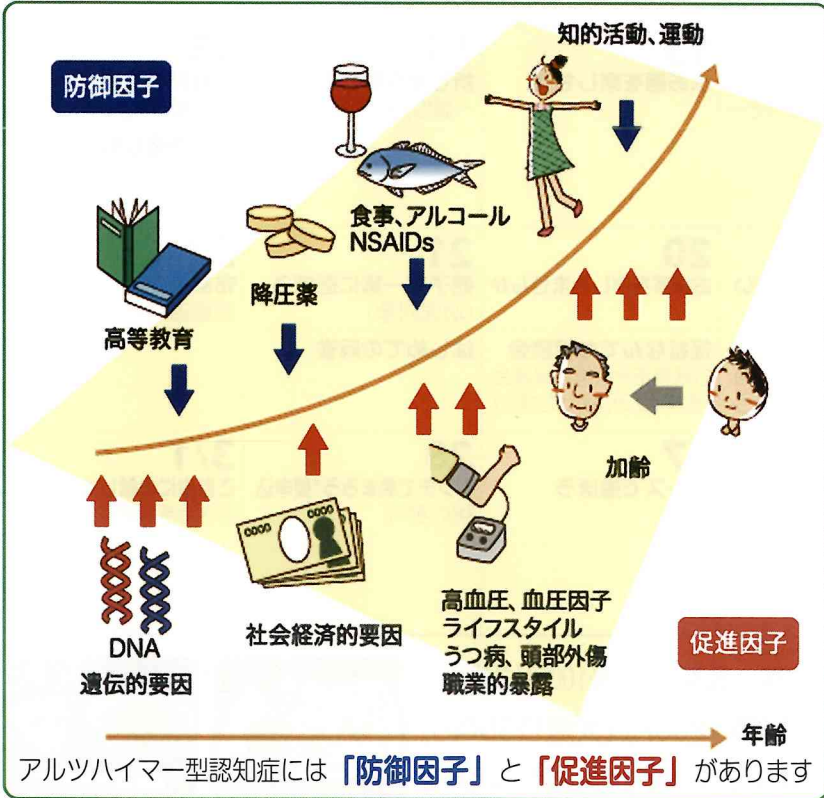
防御因子

知的活動、運動

食事、アルコール
NSAIDs

降圧薬

高等教育

加齢

DNA
遺伝的要因

社会経済的要因

高血圧、血圧因子
ライフスタイル
うつ病、頭部外傷
職業的暴露

促進因子

年齢

アルツハイマー型認知症には「防御因子」と「促進因子」があります